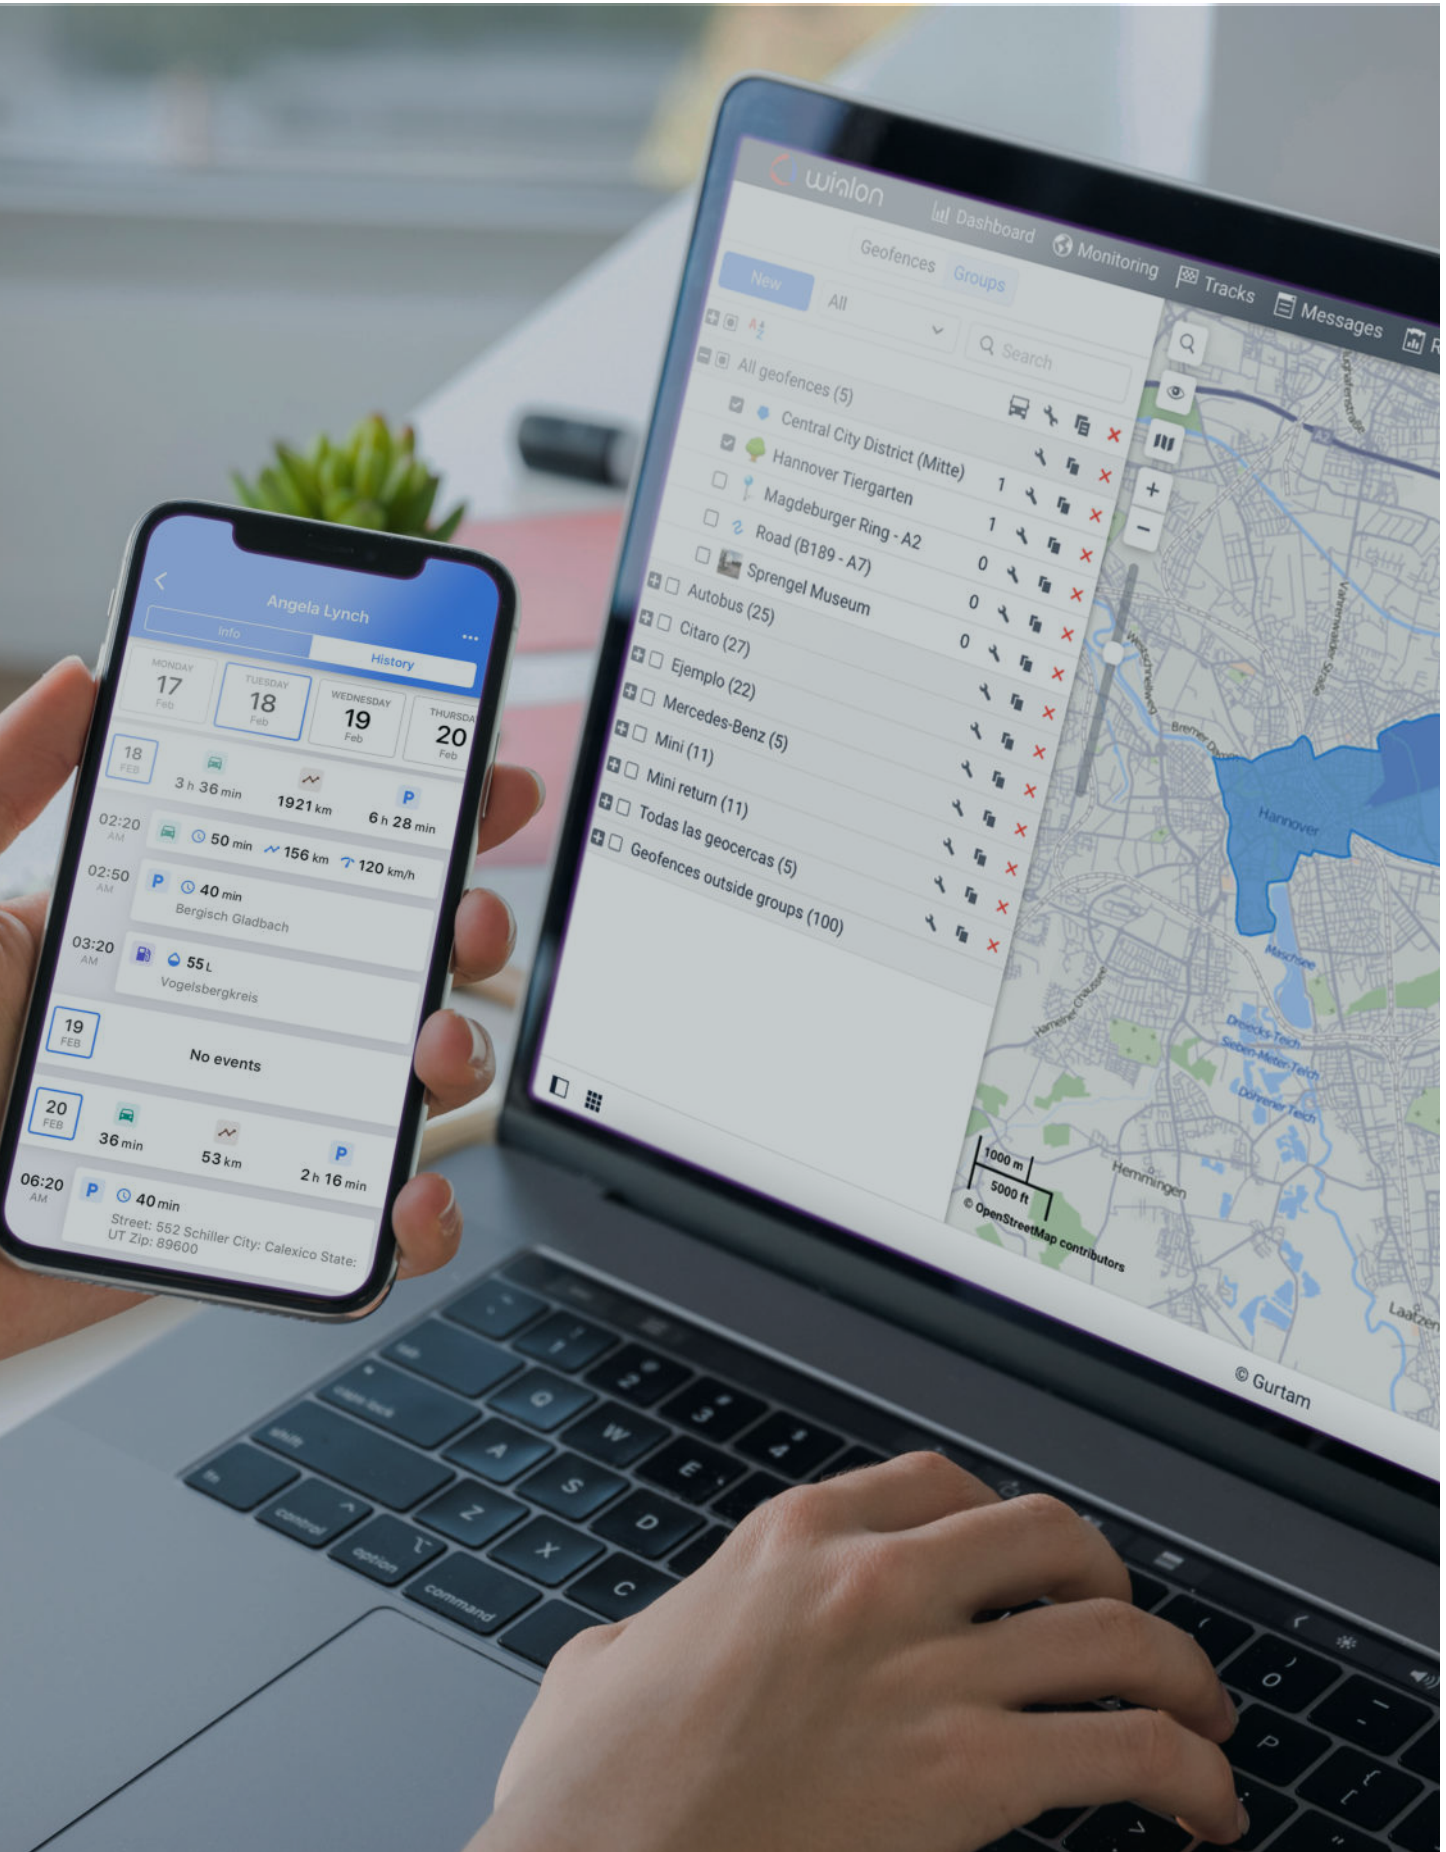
wialon
Dashboard
Monitoring
Tracks
Messages

Geofences Groups
New
All
Search
All geofences (5)
Central City District (Mitte)
Hannover Tiergarten 1
Magdeburger Ring - A2 1
Road (B189 - A7) 0
Sprengel Museum 0
Autobus (25) 0
Citaro (27)
Ejemplo (22)
Mercedes-Benz (5)
Mini (11)
Mini return (11)
Todas las geocercas (5)
Geofences outside groups (100)

Hannover
Maschsee
Hemmingen
Laatzen
1000 m
5000 ft
© OpenStreetMap contributors
© Gurtam

Angela Lynch
Info
History
MONDAY 17 Feb
TUESDAY 18 Feb
WEDNESDAY 19 Feb
THURSDAY 20 Feb
18 FEB
3 h 36 min
1921 km
6 h 28 min
02:20 AM
50 min
156 km
120 km/h
02:50 AM
40 min
Bergisch Gladbach
03:20 AM
55 L
Vogelsbergkreis
19 FEB
No events
20 FEB
36 min
53 km
2 h 16 min
06:20 AM
40 min
Street: 552 Schiller City: Calexico State: UT Zip: 89600

control
option
command
shift
caps lock
Q
W
E
A
S
D
Z
X
C
O
P